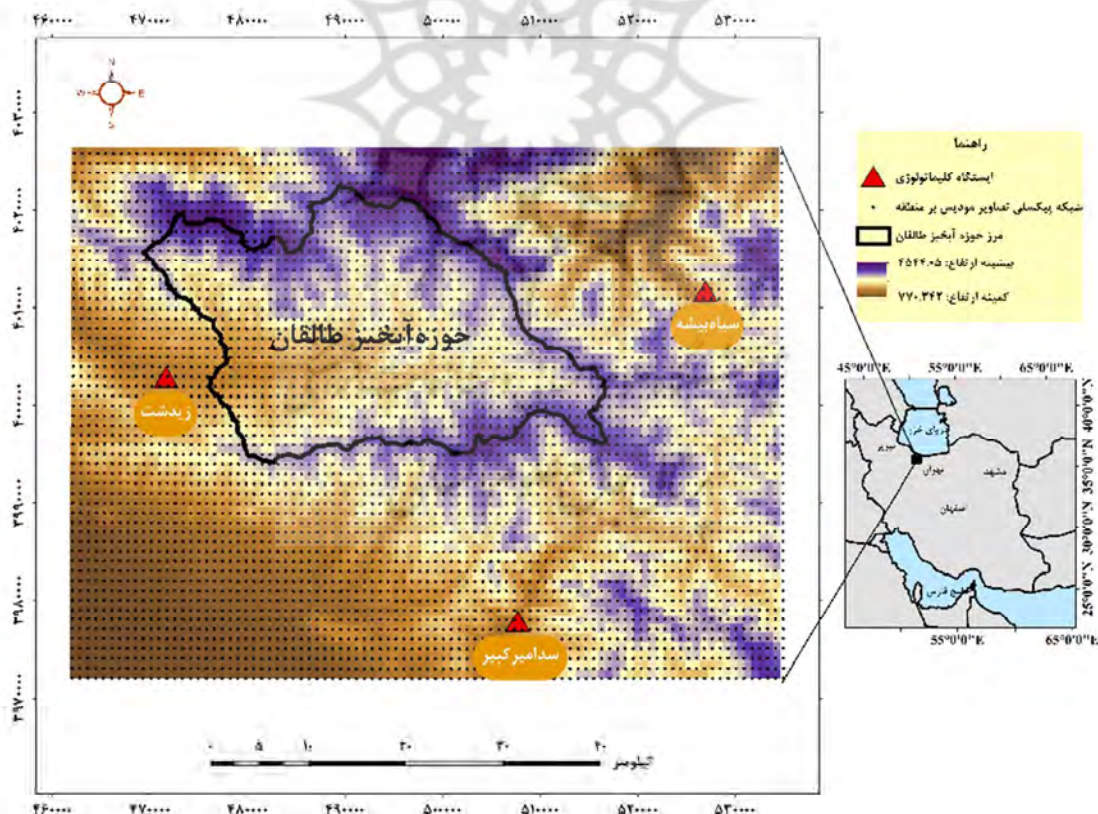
۴۶۰۰۰۰ ۴۷۰۰۰۰ ۴۸۰۰۰۰ ۴۹۰۰۰۰ ۵۰۰۰۰۰ ۵۱۰۰۰۰ ۵۲۰۰۰۰ ۵۳۰۰۰۰

N
W E
S

۴۰۳۰۰۰۰
۴۰۲۰۰۰۰
۴۰۱۰۰۰۰
۴۰۰۰۰۰۰
۳۹۹۰۰۰۰
۳۹۸۰۰۰۰
۳۹۷۰۰۰۰

حوزه آبخیز طالقان

زیدشت

سیاه‌بیشه

سدامیرکبیر

راهنما
ایستگاه کلیماتولوژی
شبکه پیکسلی تصاویر مودیس بر منطقه
مرز حوزه آبخیز طالقان
بیشینه ارتفاع: ۴۵۴۴.۰۵
کمینه ارتفاع: ۷۷۰.۳۴۲

45°0'0"E 55°0'0"E 65°0'0"E
40°0'0"N
35°0'0"N
30°0'0"N
25°0'0"N
دریای خزر
تبریز
تهران
مشهد
اصفهان
خلیج فارس
55°0'0"E 65°0'0"E

۰ ۵ ۱۰ ۲۰ ۳۰ ۴۰
کیلومتر

۴۶۰۰۰۰ ۴۷۰۰۰۰ ۴۸۰۰۰۰ ۴۹۰۰۰۰ ۵۰۰۰۰۰ ۵۱۰۰۰۰ ۵۲۰۰۰۰ ۵۳۰۰۰۰